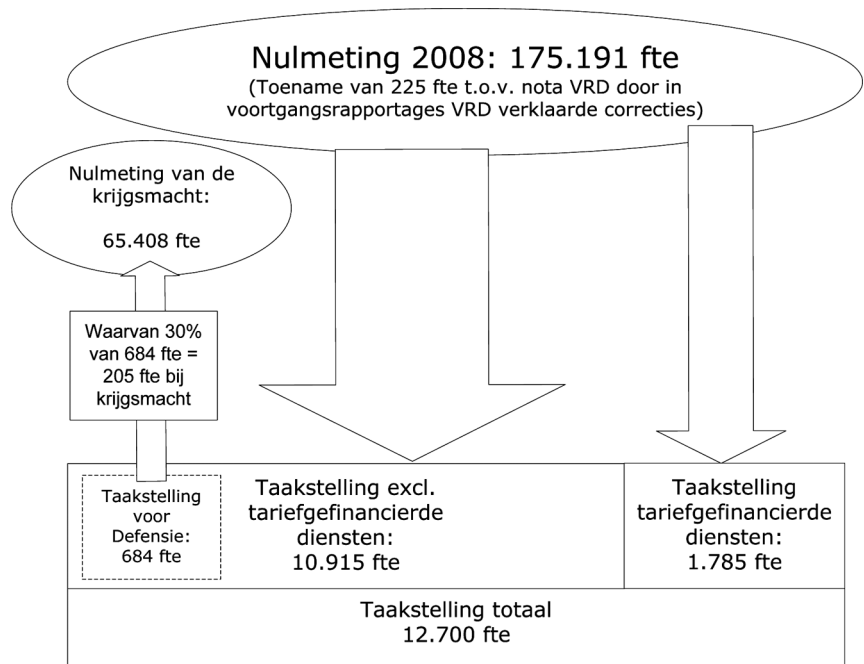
Nulmeting 2008: 175.191 fte
(Toename van 225 fte t.o.v. nota VRD door in voortgangsrapportages VRD verklaarde correcties)

Nulmeting van de krijgsmacht:

65.408 fte

Waarvan 30% van 684 fte = 205 fte bij krijgsmacht

Taakstelling voor Defensie: 684 fte

Taakstelling excl. tariefgefinancierde diensten: 10.915 fte

Taakstelling tariefgefinancierde diensten: 1.785 fte

Taakstelling totaal 12.700 fte